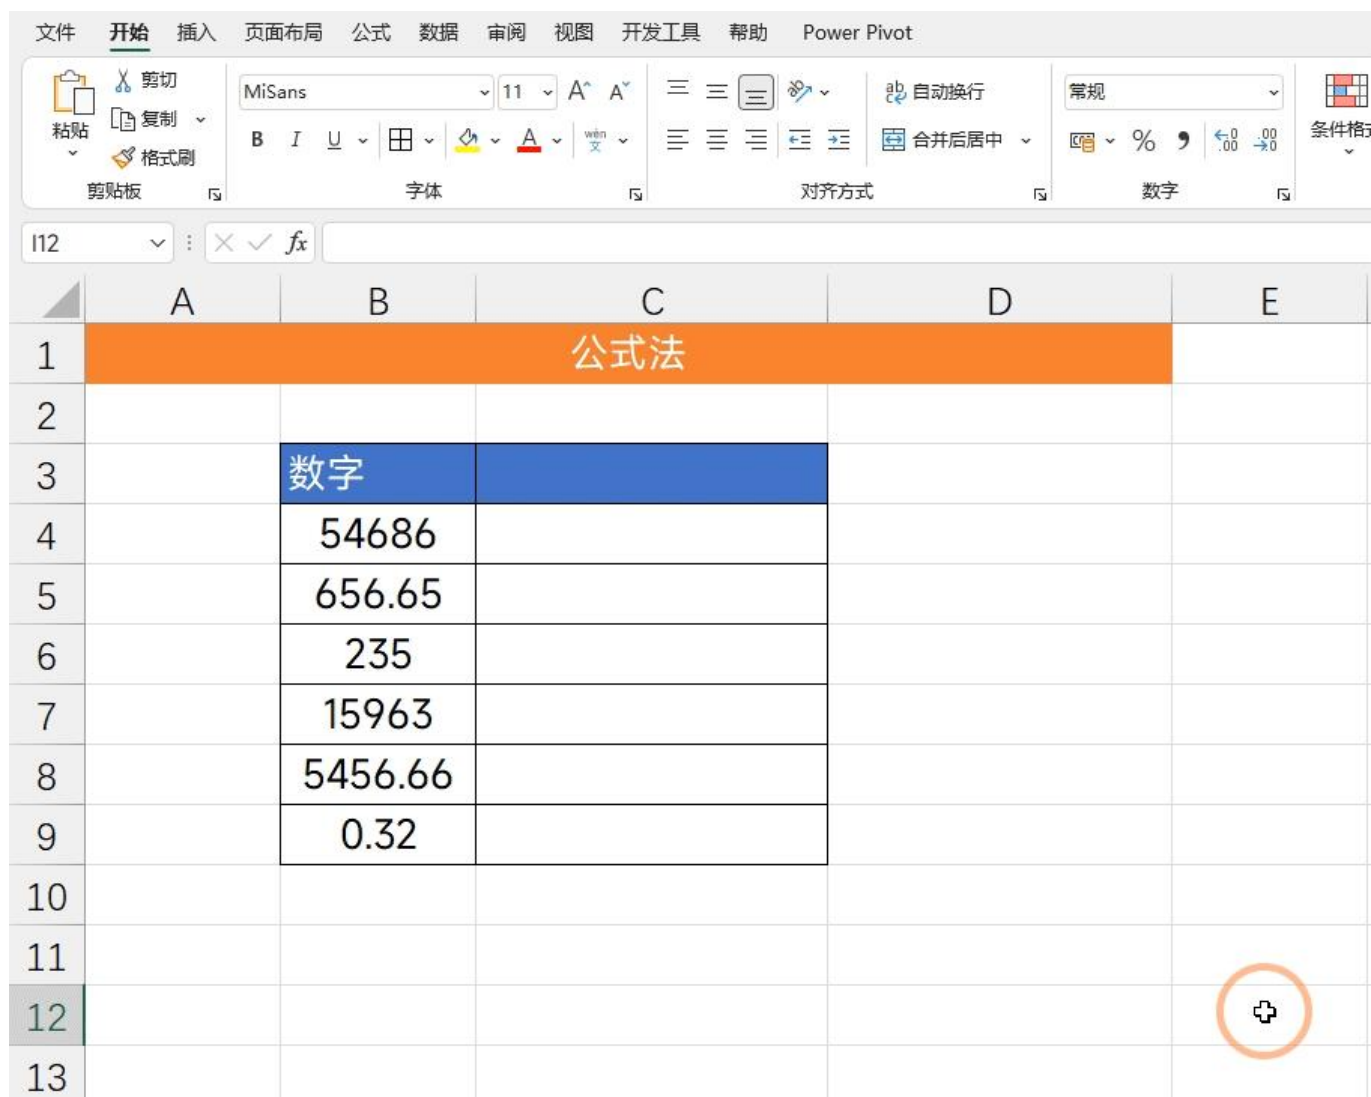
文件 开始 插入 页面布局 公式 数据 审阅 视图 开发工具 帮助 Power Pivot

粘贴 剪切 复制 格式刷
剪贴板

MiSans 11 A A
B I U
字体

自动换行
合并后居中
对齐方式

常规
% 9 .00
数字

条件格式

I12 fx

| | A | B | C | D | E |
|---|---|---|---|---|---|
| 1 | 公式法 | | | | |
| 2 | | | | | |
| 3 | | 数字 | | | |
| 4 | | 54686 | | | |
| 5 | | 656.65 | | | |
| 6 | | 235 | | | |
| 7 | | 15963 | | | |
| 8 | | 5456.66 | | | |
| 9 | | 0.32 | | | |
| 10 | | | | | |
| 11 | | | | | |
| 12 | | | | | |
| 13 | | | | | |